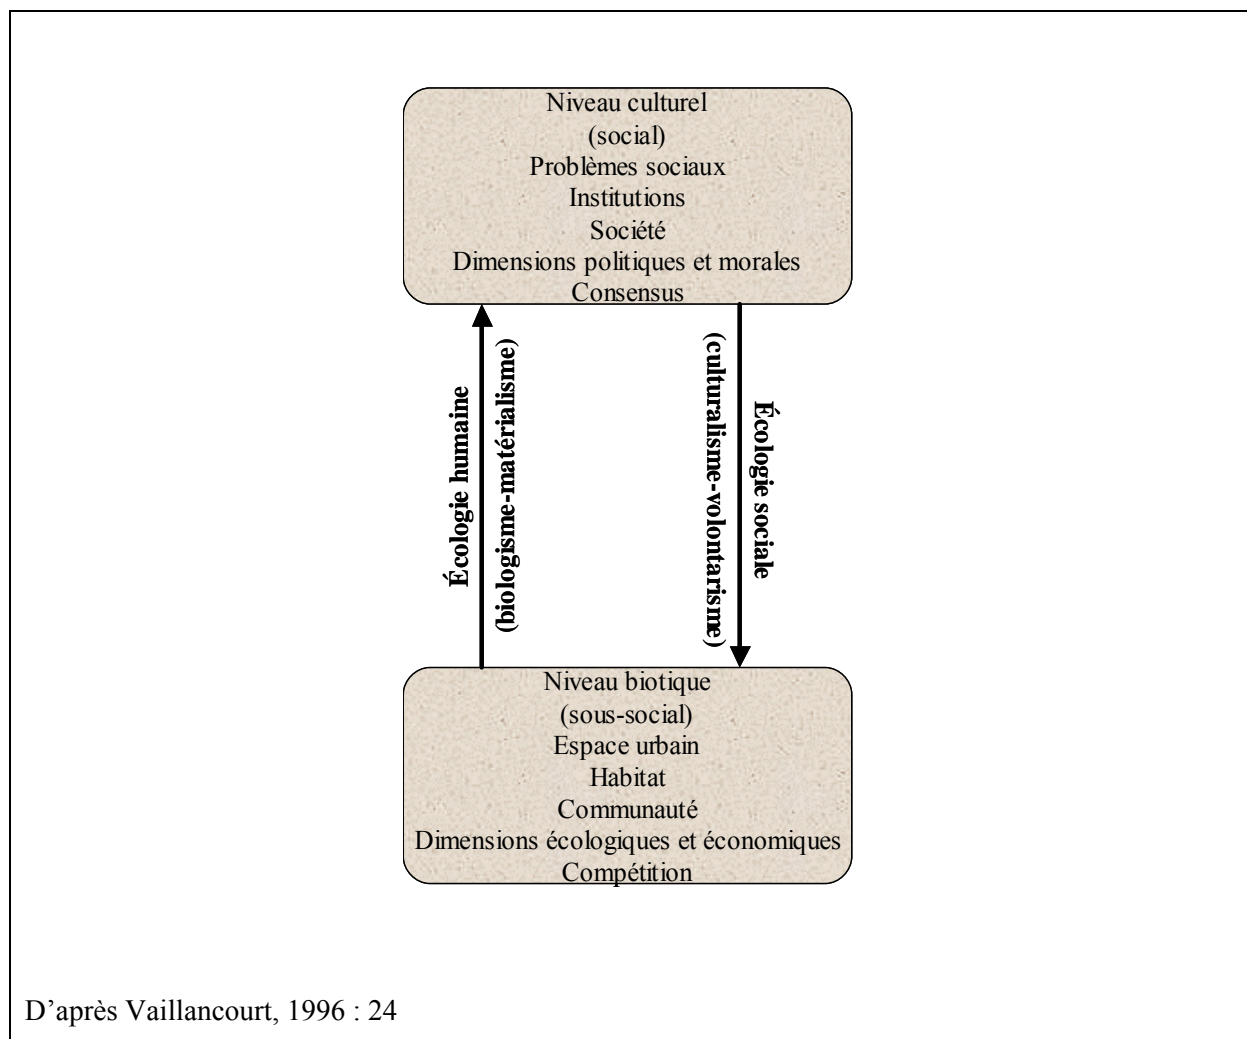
Niveau culturel
(social)
Problèmes sociaux
Institutions
Société
Dimensions politiques et morales
Consensus

Écologie humaine
(biologisme-matérialisme)

Écologie sociale
(culturalisme-volontarisme)

Niveau biotique
(sous-social)
Espace urbain
Habitat
Communauté
Dimensions écologiques et économiques
Compétition

D'après Vaillancourt, 1996 : 24